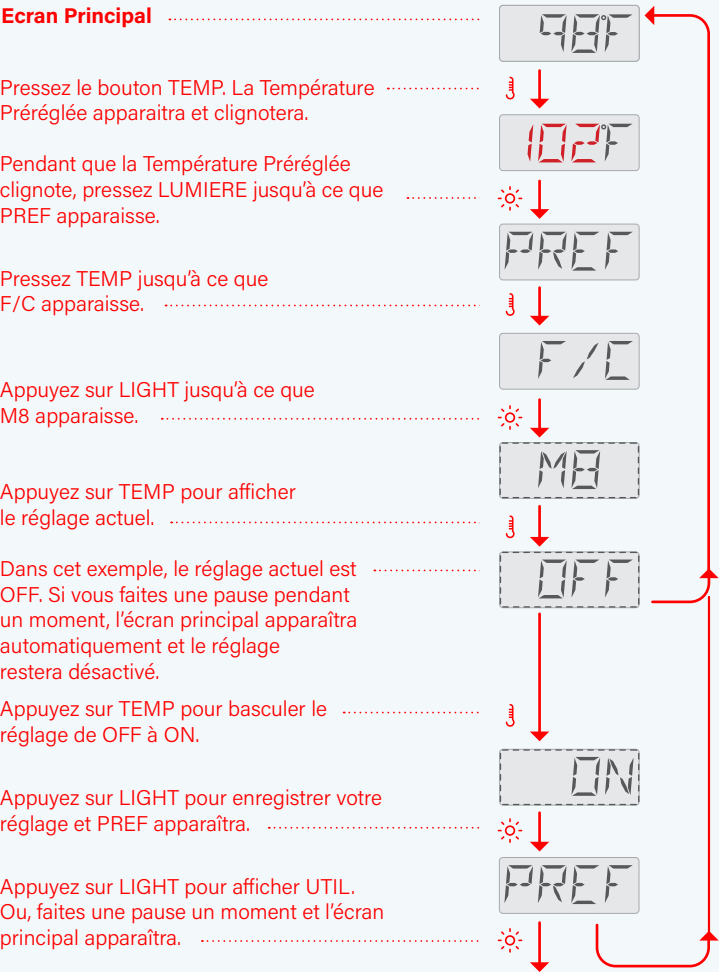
Ecran Principal

98°F

Pressez le bouton TEMP. La Température Préréglée apparaitra et clignotera.

102°F

Pendant que la Température Préréglée clignote, pressez LUMIERE jusqu'à ce que PREF apparaisse.

PREF

Pressez TEMP jusqu'à ce que F/C apparaisse.

F / C

Appuyez sur LIGHT jusqu'à ce que M8 apparaisse.

M8

Appuyez sur TEMP pour afficher le réglage actuel.

OFF

Dans cet exemple, le réglage actuel est OFF. Si vous faites une pause pendant un moment, l'écran principal apparaîtra automatiquement et le réglage restera désactivé.

Appuyez sur TEMP pour basculer le réglage de OFF à ON.

ON

Appuyez sur LIGHT pour enregistrer votre réglage et PREF apparaîtra.

PREF

Appuyez sur LIGHT pour afficher UTIL. Ou, faites une pause un moment et l'écran principal apparaîtra.